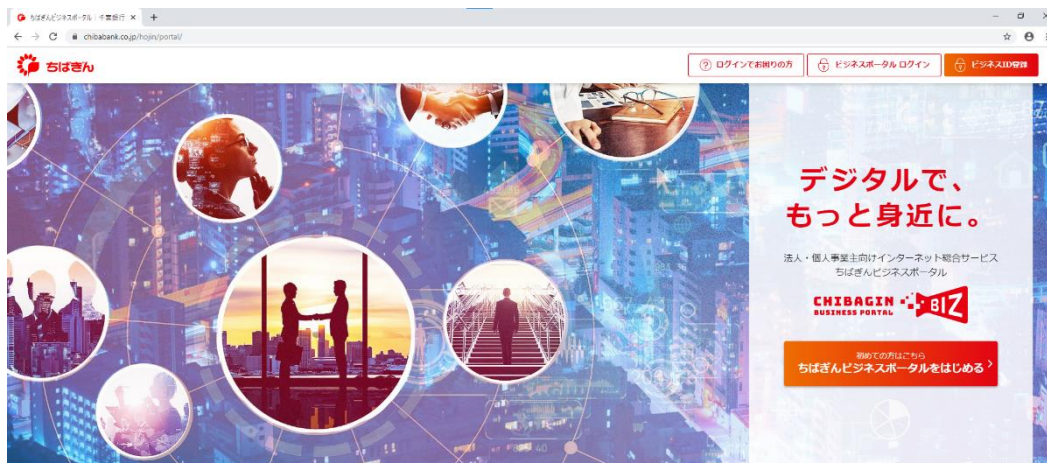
ちばぎんビジネスポータル｜千葉銀行 ×
+

chibabank.co.jp/hojin/portal/

ちばぎん

ログインでお困りの方
ビジネスポータル ログイン
ビジネスID登録

デジタルで、
もっと身近に。

法人・個人事業主向けインターネット総合サービス
ちばぎんビジネスポータル

CHIBAGIN BUSINESS PORTAL BIZ

初めての方はこちら
ちばぎんビジネスポータルをはじめる